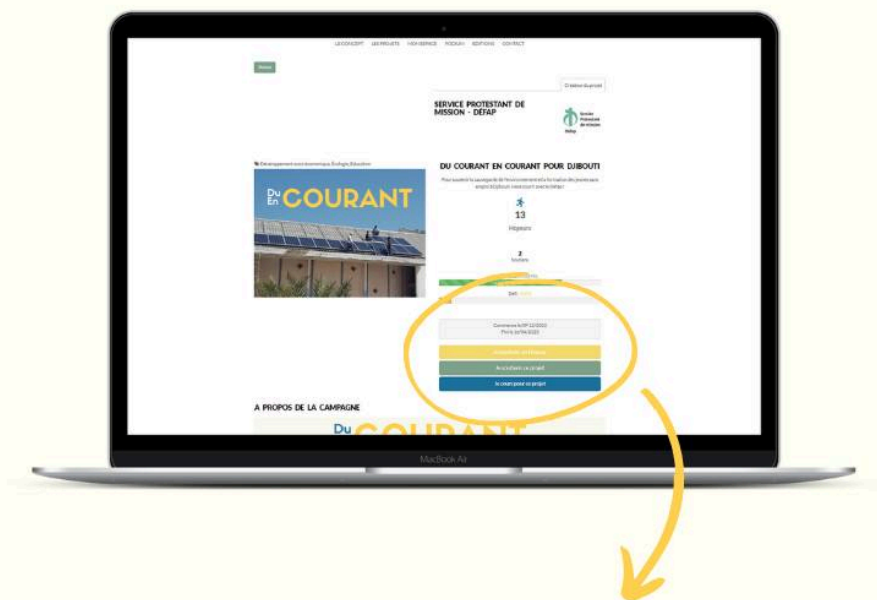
LE CONCEPT LES PROJETS MON SERVICE FOCUS ÉDITIONS CONTACT

Retour

Créateur du projet

SERVICE PROTESTANT DE MISSION - DÉFAP

Service Protestant de mission Défap

Développement socio-économique, Écologie, Éducation

Du En COURANT

DU COURANT EN COURANT POUR DJIBOUTI

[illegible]

13

Marcheurs

2

Soutiens

Soit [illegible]

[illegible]

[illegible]

Je soutiens ce projet

Je cours pour ce projet

A PROPOS DE LA CAMPAGNE

Du COURANT

MacBook Air